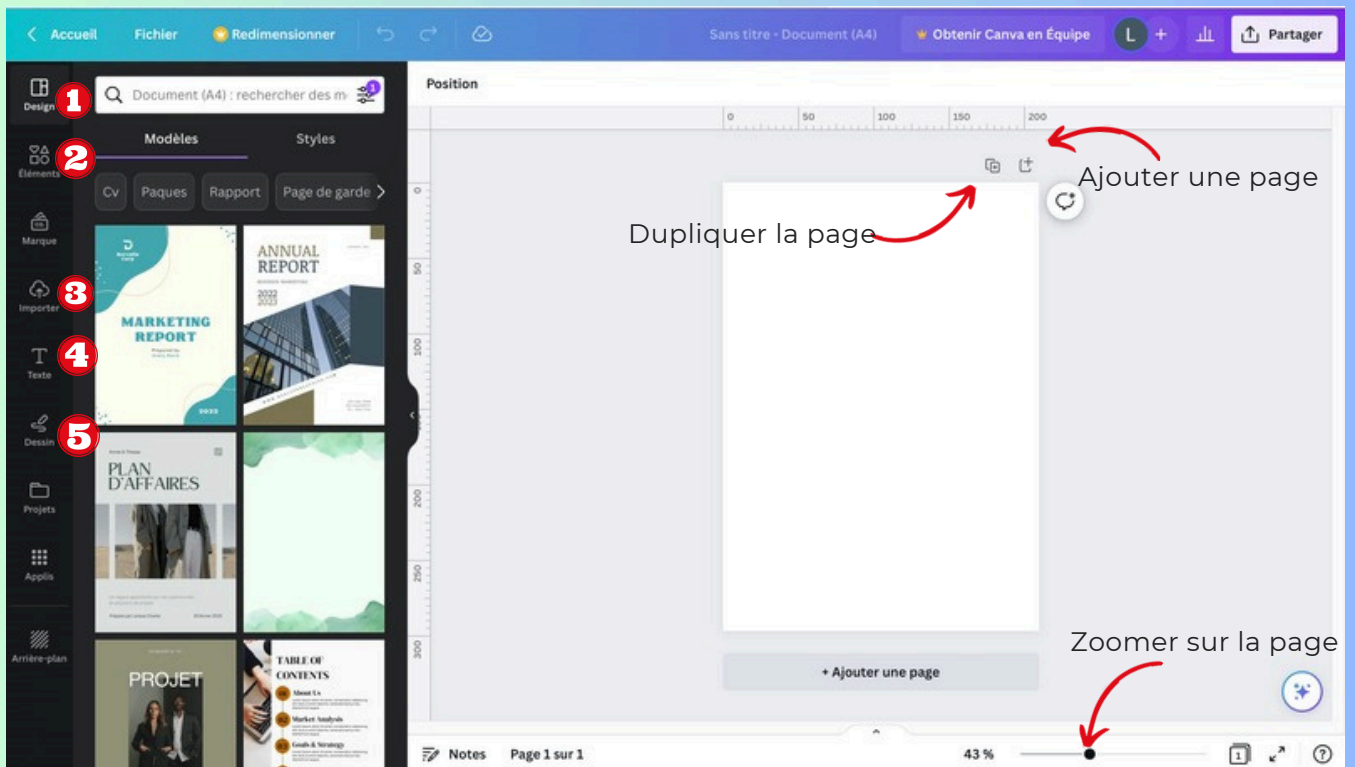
Accueil Fichier Redimensionner Sans titre - Document (A4) Obtenir Canva en Équipe L + Partager

Design 1
Éléments 2
Marque
Importer 3
Texte 4
Dessin 5
Projets
Applis
Arrière-plan

Document (A4) : rechercher des m 1

Modèles Styles

Cv Paques Rapport Page de garde

MARKETING REPORT

2022

ANNUAL REPORT

2022 2023

PLAN D'AFFAIRES

PROJET

TABLE OF CONTENTS

About Us

Market Analysis

Goals & Strategy

Position

0 50 100 150 200

0
50
100
150
200
250
300

Ajouter une page

Dupliquer la page

+ Ajouter une page

Zoomer sur la page

Notes Page 1 sur 1 43 % 1 ?